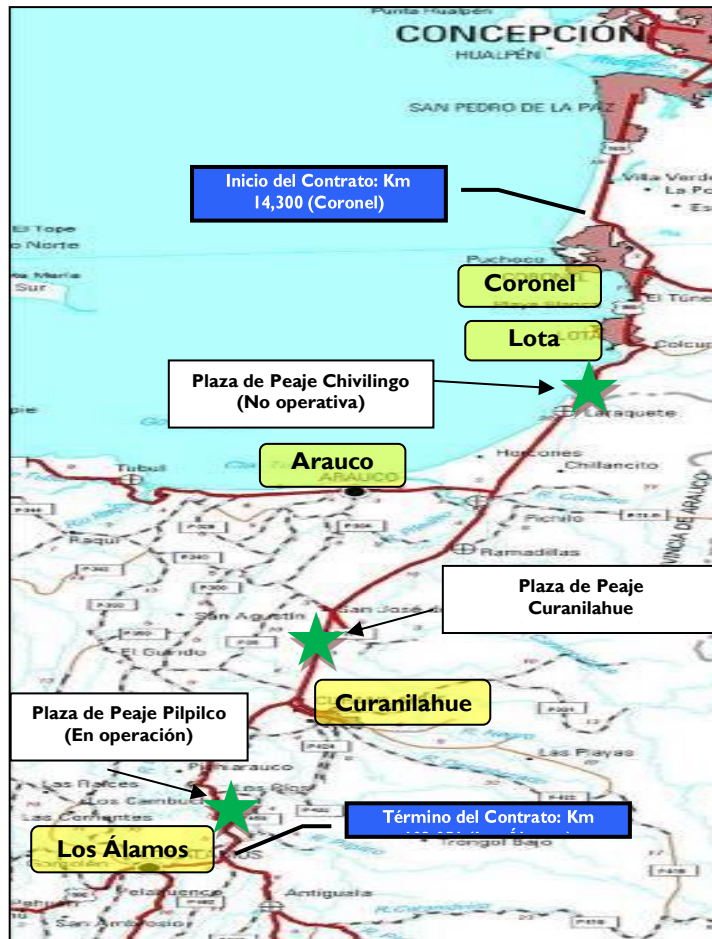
Punta Hualpén
CONCEPCIÓN
HUALPÉN
SAN PEDRO DE LA PAZ

Inicio del Contrato: Km 14,300 (Coronel)

Villa Verde
La Po
Es
El Tope
o Norte
a María
Sur
Puchoco
Coronel
El Túne
Lota
Colcu

Plaza de Peaje Chivilingo (No operativa)

Laraquete
pie
Tubul
Arauco
Horcones
Chillancito
Raqui
Pichilo
Ramadillas
PROVINCIA DE ARAUCO

Plaza de Peaje Curanilahue

San Agustín
San José
El Guindo
Curanilahue

Plaza de Peaje Pilpilco (En operación)

Las Playas
Las Raíces
Los Cambuc
Las Corrientes
Pilpilco
Los Ríos
Término del Contrato: Km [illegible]
Los Álamos
Trongol Bajo
Pelahuenco
Antiguala
Pehuén
San Ambrosio